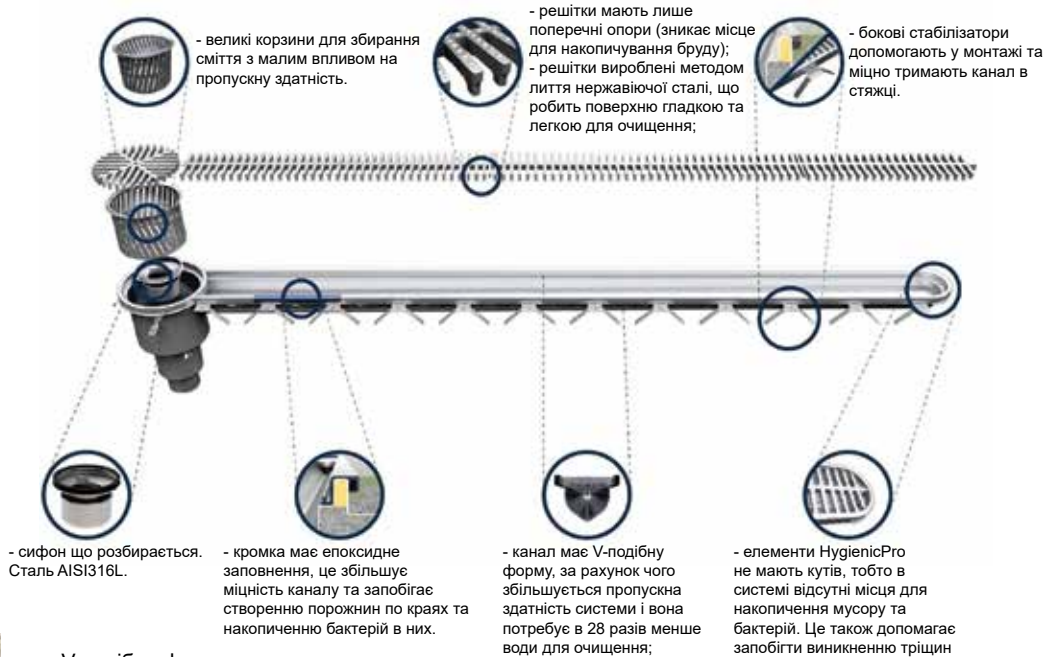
- великі корзини для збирання сміття з малим впливом на пропускну здатність.

- решітки мають лише поперечні опори (зникає місце для накопичування бруду);
- решітки вироблені методом лиття нержавіючої сталі, що робить поверхню гладкою та легкою для очищення;

- бокові стабілізатори допомогають у монтажі та міцно тримають канал в стяжці.

- сифон що розбирається. Сталь AISI316L.

- кромка має епоксидне заповнення, це збільшує міцність каналу та запобігає створенню порожнин по краях та накопиченню бактерій в них.

- канал має V-подібну форму, за рахунок чого збільшується пропускна здатність системи і вона потребує в 28 разів менше води для очищення;

- елементи HygienicPro не мають кутів, тобто в системі відсутні місця для накопичення мусору та бактерій. Це також допомагає запобігти виникненню тріщин

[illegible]